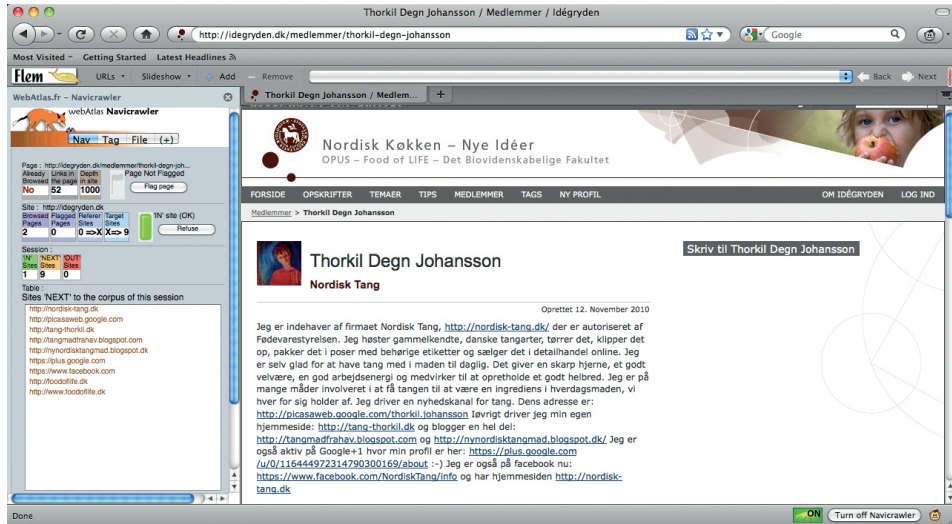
Thorkil Degn Johansson / Medlemmer / Idégryden

http://idegryden.dk/medlemmer/thorkil-degn-johansson

Google

Most Visited Getting Started Latest Headlines

Flem URLs Slideshow Add Remove Back Next

WebAtlas.fr – Navicrawler

webAtlas Navicrawler

Nav Tag File (+)

Page : http://idegryden.dk/medlemmer/thorkil-degn-joh...

| Already Browsed | Links in the page | Depth in site |
|---|---|---|
| No | 52 | 1000 |

Page Not Flagged

Flag page

Site : http://idegryden.dk

| Browsed Pages | Flagged Pages | Referer Sites | Target Sites |
|---|---|---|---|
| 2 | 0 | 0 =>X | X=> 9 |

'IN' site (OK)

Refuse

Session :

| 'IN' Sites | 'NEXT' Sites | 'OUT' Sites |
|---|---|---|
| 1 | 9 | 0 |

Table :
Sites 'NEXT' to the corpus of this session

http://nordisk-tang.dk
http://picasaweb.google.com
http://tang-thorkil.dk
http://tangmadfrahav.blogspot.com
http://nynordisktangmad.blogspot.dk
https://plus.google.com
https://www.facebook.com
http://foodoflife.dk
http://www.foodoflife.dk

Thorkil Degn Johansson / Medlem...

Nordisk Køkken – Nye Idéer
OPUS – Food of LIFE – Det Biovidenskabelige Fakultet

FORSIDE OPSKRIFTER TEMAER TIPS MEDLEMMER TAGS NY PROFIL OM IDÉGRYDEN LOG IND

Medlemmer > Thorkil Degn Johansson

Thorkil Degn Johansson
Nordisk Tang

Skriv til Thorkil Degn Johansson

Oprettet 12. November 2010

Jeg er indehaver af firmaet Nordisk Tang, http://nordisk-tang.dk/ der er autoriseret af Fødevarestyrelsen. Jeg høster gammelkendte, danske tangarter, tørrer det, klipper det op, pakker det i poser med behørige etiketter og sælger det i detailhandel online. Jeg er selv glad for at have tang med i maden til daglig. Det giver en skarp hjerne, et godt velvære, en god arbejdsenergi og medvirker til at opretholde et godt helbred. Jeg er på mange måder involveret i at få tangen til at være en ingrediens i hverdagsmaden, vi hver for sig holder af. Jeg driver en nyhedskanal for tang. Dens adresse er: http://picasaweb.google.com/thorkil.johansson Iøvrigt driver jeg min egen hjemmeside: http://tang-thorkil.dk og blogger en hel del: http://tangmadfrahav.blogspot.com og http://nynordisktangmad.blogspot.dk/ Jeg er også aktiv på Google+1 hvor min profil er her: https://plus.google.com/u/0/116444972314790300169/about :-) Jeg er også på facebook nu: https://www.facebook.com/NordiskTang/info og har hjemmesiden http://nordisk-tang.dk

Done ON Turn off Navicrawler